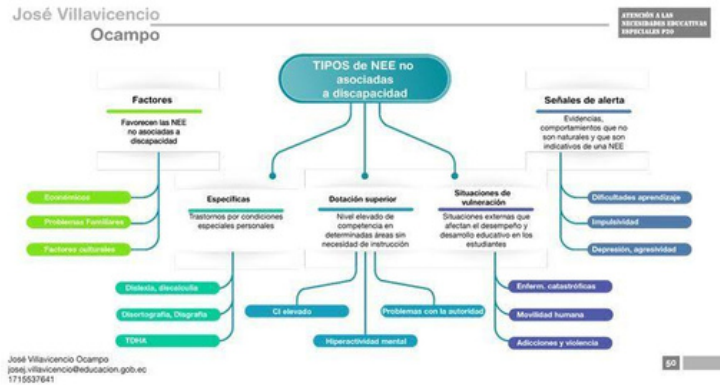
José Villavicencio
Ocampo

ATENCIÓN A LAS NECESIDADES EDUCATIVAS ESPECIALES P20

TIPOS de NEE no asociadas a discapacidad

Factores
Favorecen las NEE no asociadas a discapacidad

Económicos
Problemas Familiares
Factores culturales

Señales de alerta
Evidencias, comportamientos que no son naturales y que son indicativos de una NEE

Dificultades aprendizaje
Impulsividad
Depresión, agresividad

Específicas
Trastornos por condiciones especiales personales

Dislexia, discalculia
Disortografía, Disgrafía
TDHA

Dotación superior
Nivel elevado de competencia en determinadas áreas sin necesidad de instrucción

CI elevado
Problemas con la autoridad
Hiperactividad mental

Situaciones de vulneración
Situaciones externas que afectan el desempeño y desarrollo educativo en los estudiantes

Enferm. catastróficas
Movilidad humana
Adicciones y violencia

José Villavicencio Ocampo
josej.villavicencio@educacion.gob.ec
1715537641

50